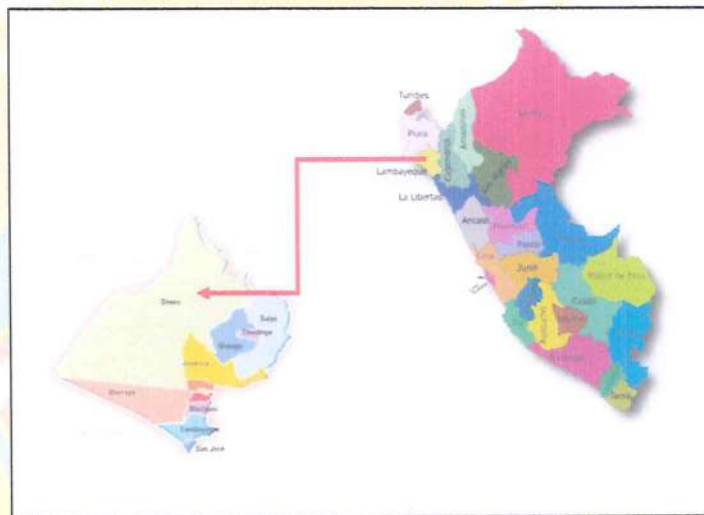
Tumbes
Piura
Lambayeque
La Libertad
Cajamarca
Amazonas
Loreto
San Martín
Ancash
Huánuco
Pasco
Lima
Junín
Ucayali
Madre de Dios
Cusco
Puno
Tacna
Ayacucho
Apurímac
Huancavelica
Ica
Arequipa
Moquegua

Olmos
Salas
Chóchope
Motupe
Jayanca
Mórrope
Mochumí
Lambayeque
San José